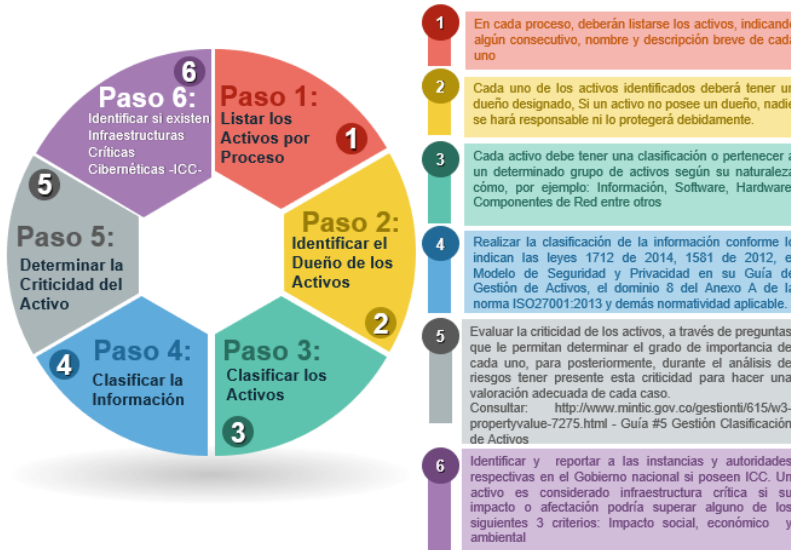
Paso 1:
Listar los Activos por Proceso
1

Paso 2:
Identificar el Dueño de los Activos
2

Paso 3:
Clasificar los Activos
3

Paso 4:
Clasificar la Información
4

Paso 5:
Determinar la Criticidad del Activo
5

Paso 6:
Identificar si existen Infraestructuras Críticas Cibernéticas -ICC-
6

1
En cada proceso, deberán listarse los activos, indicando algún consecutivo, nombre y descripción breve de cada uno

2
Cada uno de los activos identificados deberá tener un dueño designado, Si un activo no posee un dueño, nadie se hará responsable ni lo protegerá debidamente.

3
Cada activo debe tener una clasificación o pertenecer a un determinado grupo de activos según su naturaleza, cómo, por ejemplo: Información, Software, Hardware, Componentes de Red entre otros

4
Realizar la clasificación de la información conforme lo indican las leyes 1712 de 2014, 1581 de 2012, el Modelo de Seguridad y Privacidad en su Guía de Gestión de Activos, el dominio 8 del Anexo A de la norma ISO27001:2013 y demás normatividad aplicable.

5
Evaluar la criticidad de los activos, a través de preguntas que le permitan determinar el grado de importancia de cada uno, para posteriormente, durante el análisis de riesgos tener presente esta criticidad para hacer una valoración adecuada de cada caso.
Consultar: http://www.mintic.gov.co/gestionti/615/w3-propertyvalue-7275.html - Guía #5 Gestión Clasificación de Activos

6
Identificar y reportar a las instancias y autoridades respectivas en el Gobierno nacional si poseen ICC. Un activo es considerado infraestructura crítica si su impacto o afectación podría superar alguno de los siguientes 3 criterios: Impacto social, económico y ambiental